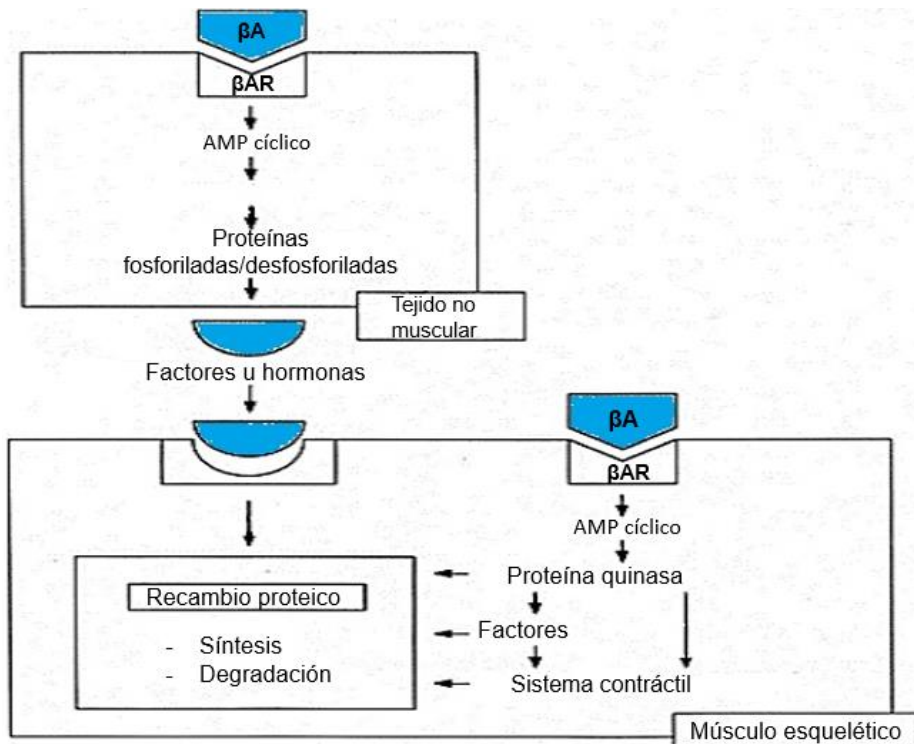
βA

βAR

AMP cíclico

Proteínas fosforiladas/desfosforiladas

Tejido no muscular

Factores u hormonas

βA

βAR

AMP cíclico

Proteína quinasa

Factores

Sistema contráctil

Recambio proteico

- Síntesis
- Degradación

Músculo esquelético